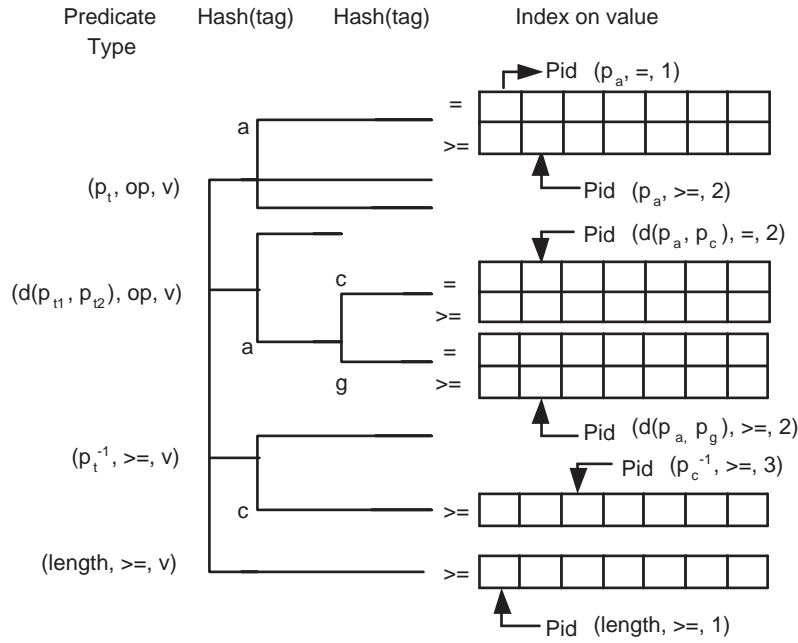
Predicate Type

Hash(tag)

Hash(tag)

Index on value

Pid $(p_a, =, 1)$

=

a

>=

$(p_t, op, v)$

Pid $(p_a, >=, 2)$

Pid $(d(p_a, p_c), =, 2)$

c

=

$(d(p_{t1}, p_{t2}), op, v)$

>=

a

=

g

>=

Pid $(d(p_a, p_g), >=, 2)$

$(p_t^{-1}, >=, v)$

Pid $(p_c^{-1}, >=, 3)$

c

>=

(length, >=, v)

>=

Pid (length, >=, 1)